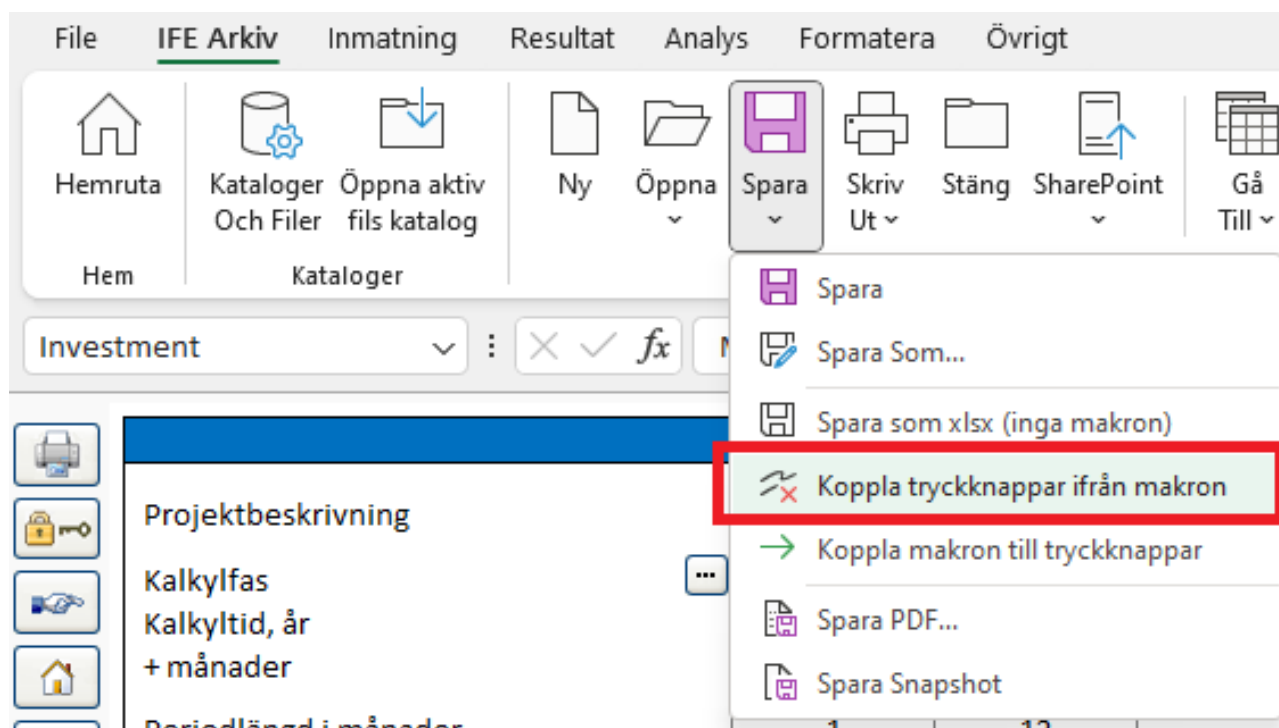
File IFE Arkiv Inmatning Resultat Analys Formatera Övrigt

Hemruta
Hem

Kataloger Och Filer
Öppna aktiv fils katalog
Kataloger

Ny
Öppna
Spara
Skriv Ut
Stäng
SharePoint
Gå Till

Investment
$fx$

Spara
Spara Som...
Spara som xlsx (inga makron)
Koppla tryckknappar ifrån makron
Koppla makron till tryckknappar
Spara PDF...
Spara Snapshot

Projektbeskrivning
Kalkylfas
Kalkyltid, år
+ månader
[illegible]